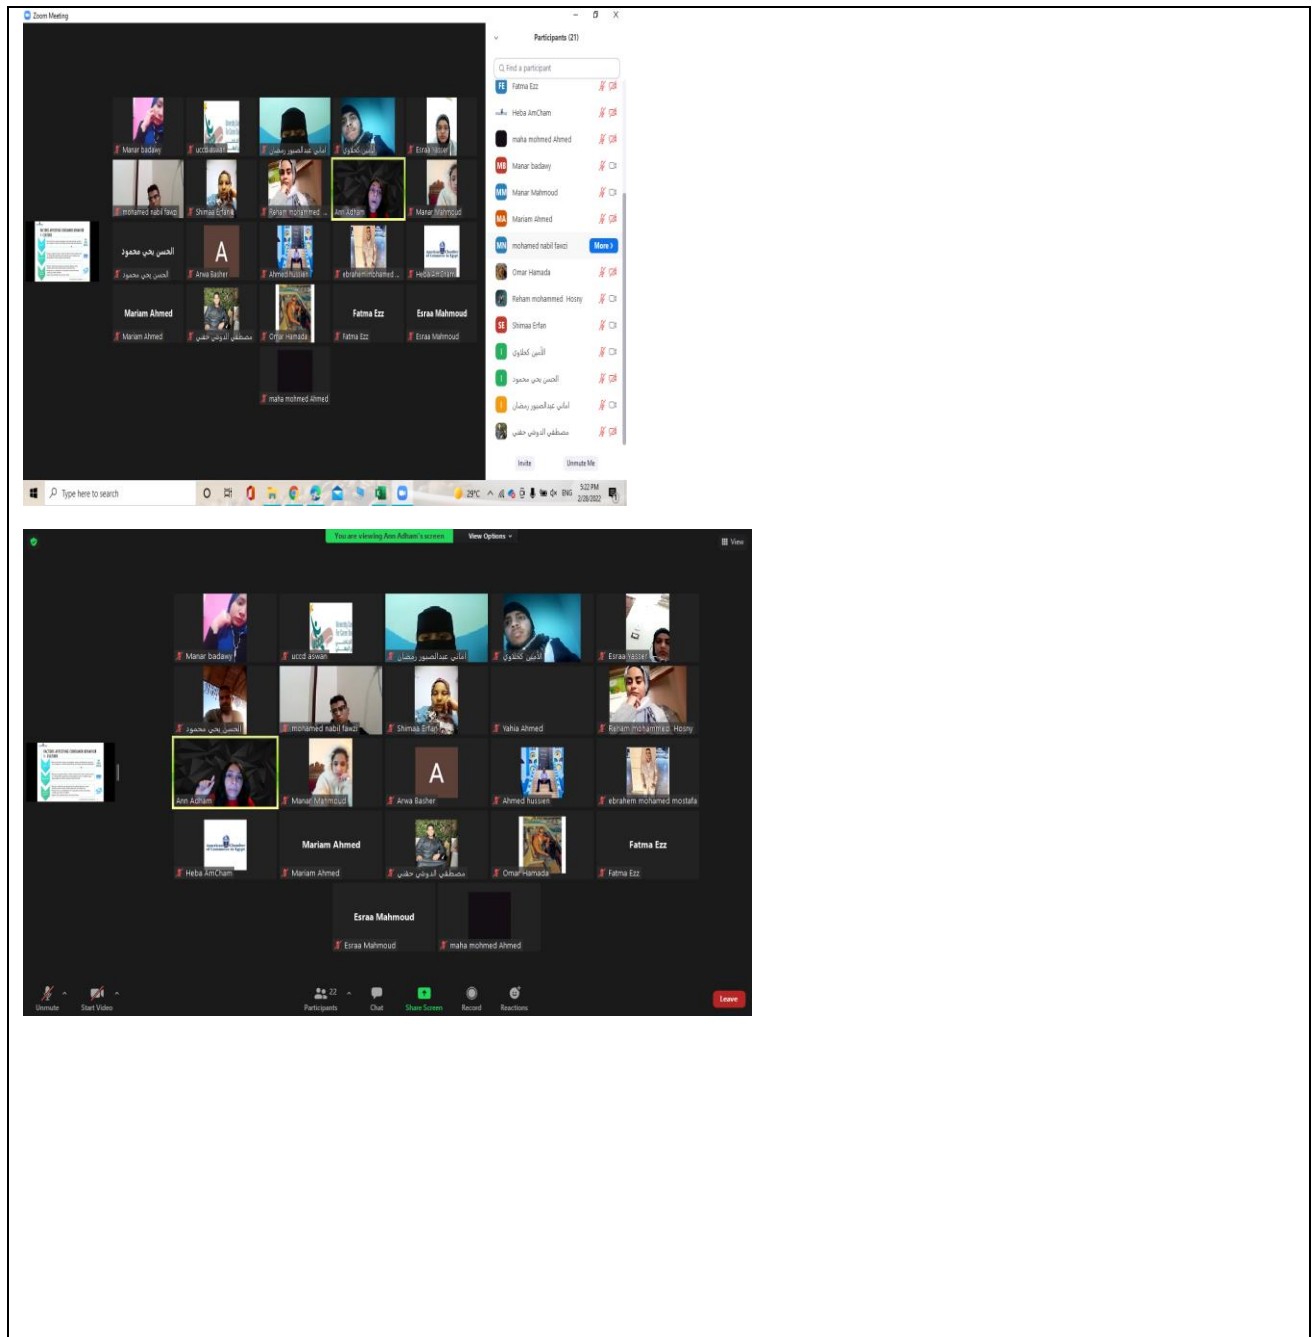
Zoom Meeting

Manar badawy
uccd aswan
اماني عبدالصبور رمضان
الأمين كحلاوي
Esraa Yasser
mohamed nabil fawzi
Shimaa Erfan
Reham mohammed
Ann Adham
Manar Mahmoud
الحسن يحي محمود
الحسن يحي محمود
A
Arwa Basher
Ahmed hussien
ebrahem mohamed ...
Heba AmCham
Mariam Ahmed
Mariam Ahmed
مصطفى الدوش حفني
Omar Hamada
Fatma Ezz
Fatma Ezz
Esraa Mahmoud
Esraa Mahmoud
maha mohmed Ahmed

Participants (21)
Find a participant
FE Fatma Ezz
Heba AmCham
maha mohmed Ahmed
MB Manar badawy
MM Manar Mahmoud
MA Mariam Ahmed
MN mohamed nabil fawzi More
Omar Hamada
Reham mohammed Hosny
SE Shimaa Erfan
الأمين كحلاوي
الحسن يحي محمود
اماني عبدالصبور رمضان
مصطفى الدوش حفني
Invite
Unmute Me

Type here to search
29°C ENG 3:22 PM 2/28/2022

You are viewing Ann Adham's screen
View Options
View

Manar badawy
uccd aswan
اماني عبدالصبور رمضان
الأمين كحلاوي
Esraa Yasser
الحسن يحي محمود
mohamed nabil fawzi
Shimaa Erfan
Yahia Ahmed
Reham mohammed Hosny
Ann Adham
Manar Mahmoud
A
Arwa Basher
Ahmed hussien
ebrahem mohamed mostafa
Heba AmCham
Mariam Ahmed
Mariam Ahmed
مصطفى الدوش حفني
Omar Hamada
Fatma Ezz
Fatma Ezz
Esraa Mahmoud
Esraa Mahmoud
maha mohmed Ahmed

Unmute
Start Video
22
Participants
Chat
Share Screen
Record
Reactions
Leave